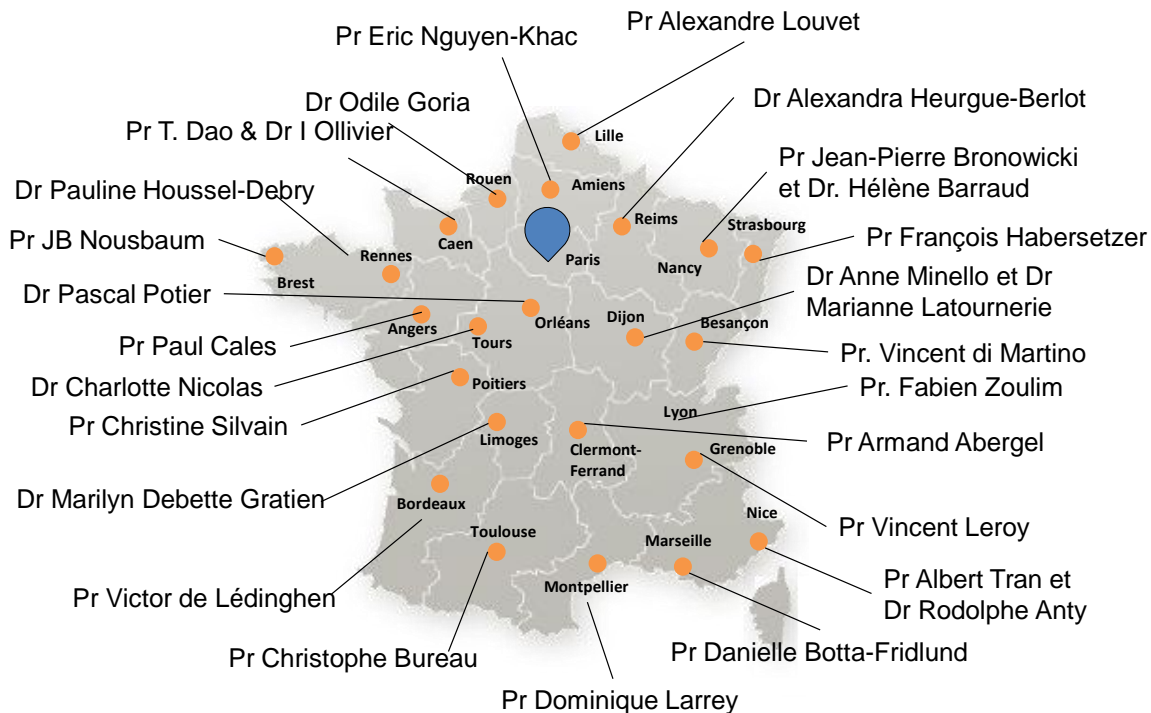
Pr Alexandre Louvet

Pr Eric Nguyen-Khac

Dr Alexandra Heurgue-Berlot

Dr Odile Goria

Pr T. Dao & Dr I Ollivier

Pr Jean-Pierre Bronowicki et Dr. Hélène Barraud

Dr Pauline Houssel-Debry

Pr JB Nousbaum

Pr François Habersetzer

Dr Anne Minello et Dr Marianne Latournerie

Dr Pascal Potier

Pr Paul Cales

Pr. Vincent di Martino

Dr Charlotte Nicolas

Pr. Fabien Zoulim

Pr Christine Silvain

Pr Armand Abergel

Dr Marilyn Debette Gratien

Pr Vincent Leroy

Pr Albert Tran et Dr Rodolphe Anty

Pr Victor de Lédinghen

Pr Danielle Botta-Fridlund

Pr Christophe Bureau

Pr Dominique Larrey

Lille

Rouen

Amiens

Reims

Caen

Strasbourg

Rennes

Paris

Nancy

Brest

Angers

Orléans

Dijon

Besançon

Tours

Poitiers

Lyon

Limoges

Clermont-Ferrand

Grenoble

Bordeaux

Nice

Toulouse

Marseille

Montpellier